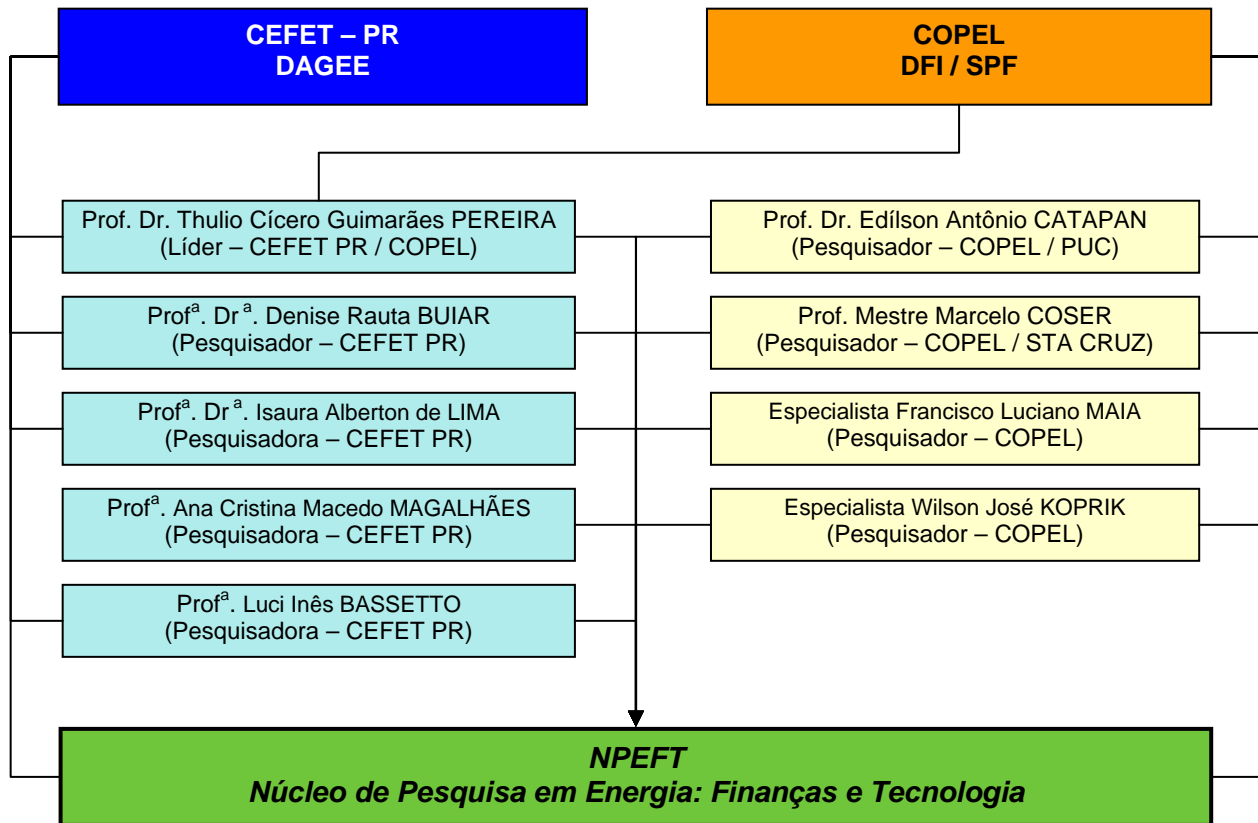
CEFET – PR
DAGEE

COPEL
DFI / SPF

Prof. Dr. Thulio Cícero Guimarães PEREIRA
(Líder – CEFET PR / COPEL)

Prof$^{a}$. Dr$^{a}$. Denise Rauta BUIAR
(Pesquisador – CEFET PR)

Prof$^{a}$. Dr$^{a}$. Isaura Alberton de LIMA
(Pesquisadora – CEFET PR)

Prof$^{a}$. Ana Cristina Macedo MAGALHÃES
(Pesquisadora – CEFET PR)

Prof$^{a}$. Luci Inês BASSETTO
(Pesquisadora – CEFET PR)

Prof. Dr. Edílson Antônio CATAPAN
(Pesquisador – COPEL / PUC)

Prof. Mestre Marcelo COSER
(Pesquisador – COPEL / STA CRUZ)

Especialista Francisco Luciano MAIA
(Pesquisador – COPEL)

Especialista Wilson José KOPRIK
(Pesquisador – COPEL)

NPEFT
Núcleo de Pesquisa em Energia: Finanças e Tecnologia